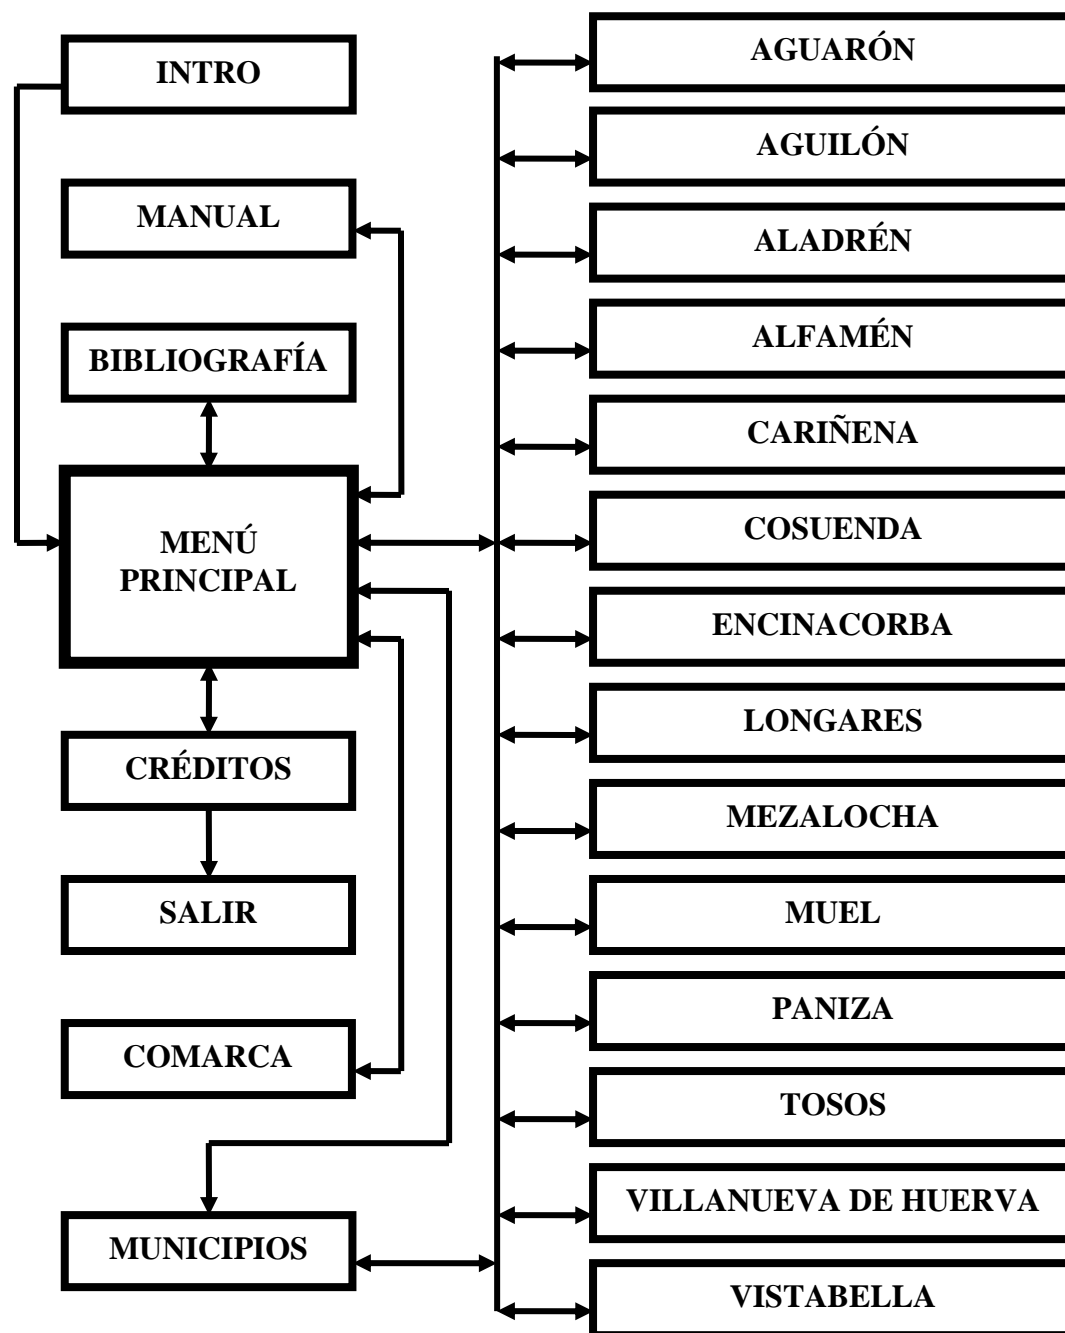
INTRO

MANUAL

BIBLIOGRAFÍA

MENÚ PRINCIPAL

CRÉDITOS

SALIR

COMARCA

MUNICIPIOS

AGUARÓN

AGUILÓN

ALADRÉN

ALFAMÉN

CARIÑENA

COSUENDA

ENCINACORBA

LONGARES

MEZALOCHA

MUEL

PANIZA

TOSOS

VILLANUEVA DE HUERVA

VISTABELLA